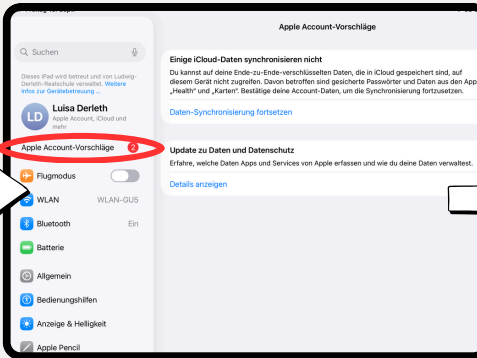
Apple Account-Vorschläge

Suchen

Dieses iPad wird betreut und von Ludwig-Derleth-Realschule verwaltet. Weitere Infos zur Gerätebetreuung …

LD
Luisa Derleth
Apple Account, iCloud und mehr

Apple Account-Vorschläge 2

Flugmodus

WLAN WLAN-GU5

Bluetooth Ein

Batterie

Allgemein

Bedienungshilfen

Anzeige & Helligkeit

Apple Pencil

Einige iCloud-Daten synchronisieren nicht

Du kannst auf deine Ende-zu-Ende-verschlüsselten Daten, die in iCloud gespeichert sind, auf diesem Gerät nicht zugreifen. Davon betroffen sind gesicherte Passwörter und Daten aus den App „Health“ und „Karten“. Bestätige deine Account-Daten, um die Synchronisierung fortzusetzen.

Daten-Synchronisierung fortsetzen

Update zu Daten und Datenschutz

Erfahre, welche Daten Apps und Services von Apple erfassen und wie du deine Daten verwaltest.

Details anzeigen